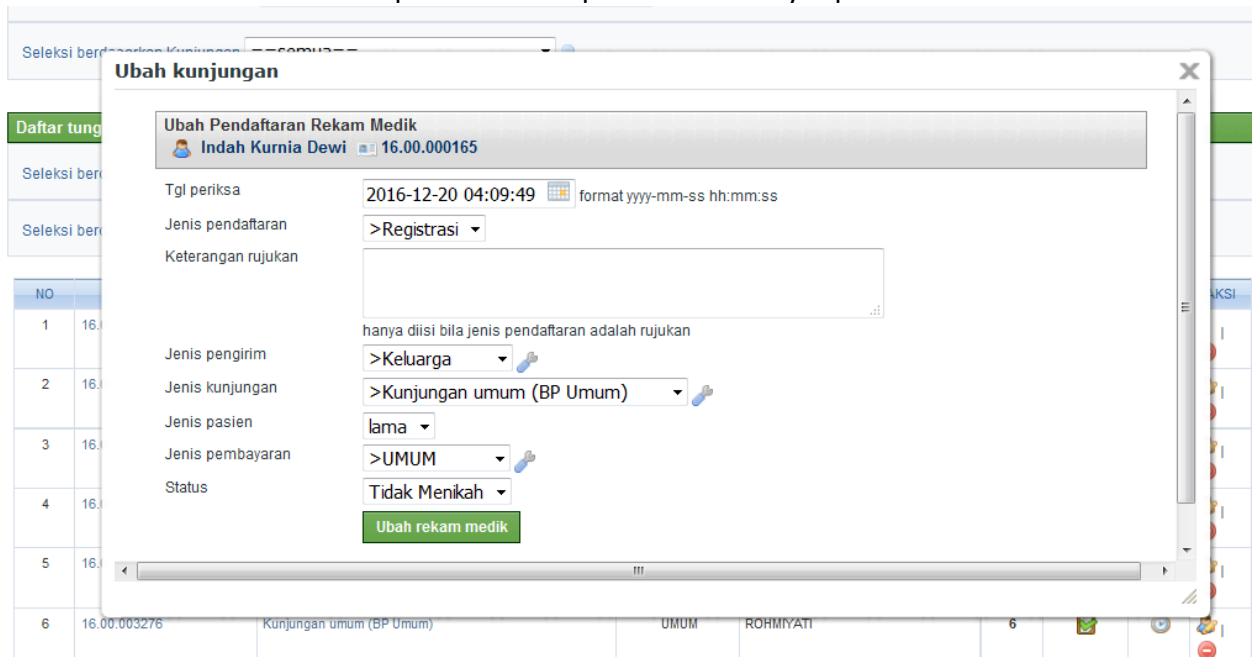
Seleksi berdasarkan Kunjungan ==semua==

Ubah kunjungan

Ubah Pendaftaran Rekam Medik
Indah Kurnia Dewi 16.00.000165

Tgl periksa 2016-12-20 04:09:49 format yyyy-ss hh:mm:ss
Jenis pendaftaran >Registrasi
Keterangan rujukan
hanya diisi bila jenis pendaftaran adalah rujukan
Jenis pengirim >Keluarga
Jenis kunjungan >Kunjungan umum (BP Umum)
Jenis pasien lama
Jenis pembayaran >UMUM
Status Tidak Menikah
Ubah rekam medik

Daftar tung
Seleksi ber
Seleksi ber

| NO | | | | | AKSI |
|---|---|---|---|---|---|
| 1 | 16. | | | | |
| 2 | 16. | | | | |
| 3 | 16. | | | | |
| 4 | 16. | | | | |
| 5 | 16. | | | | |
| 6 | 16.00.003276 | Kunjungan umum (BP Umum) | UMUM | ROHMIYATI | 6 |